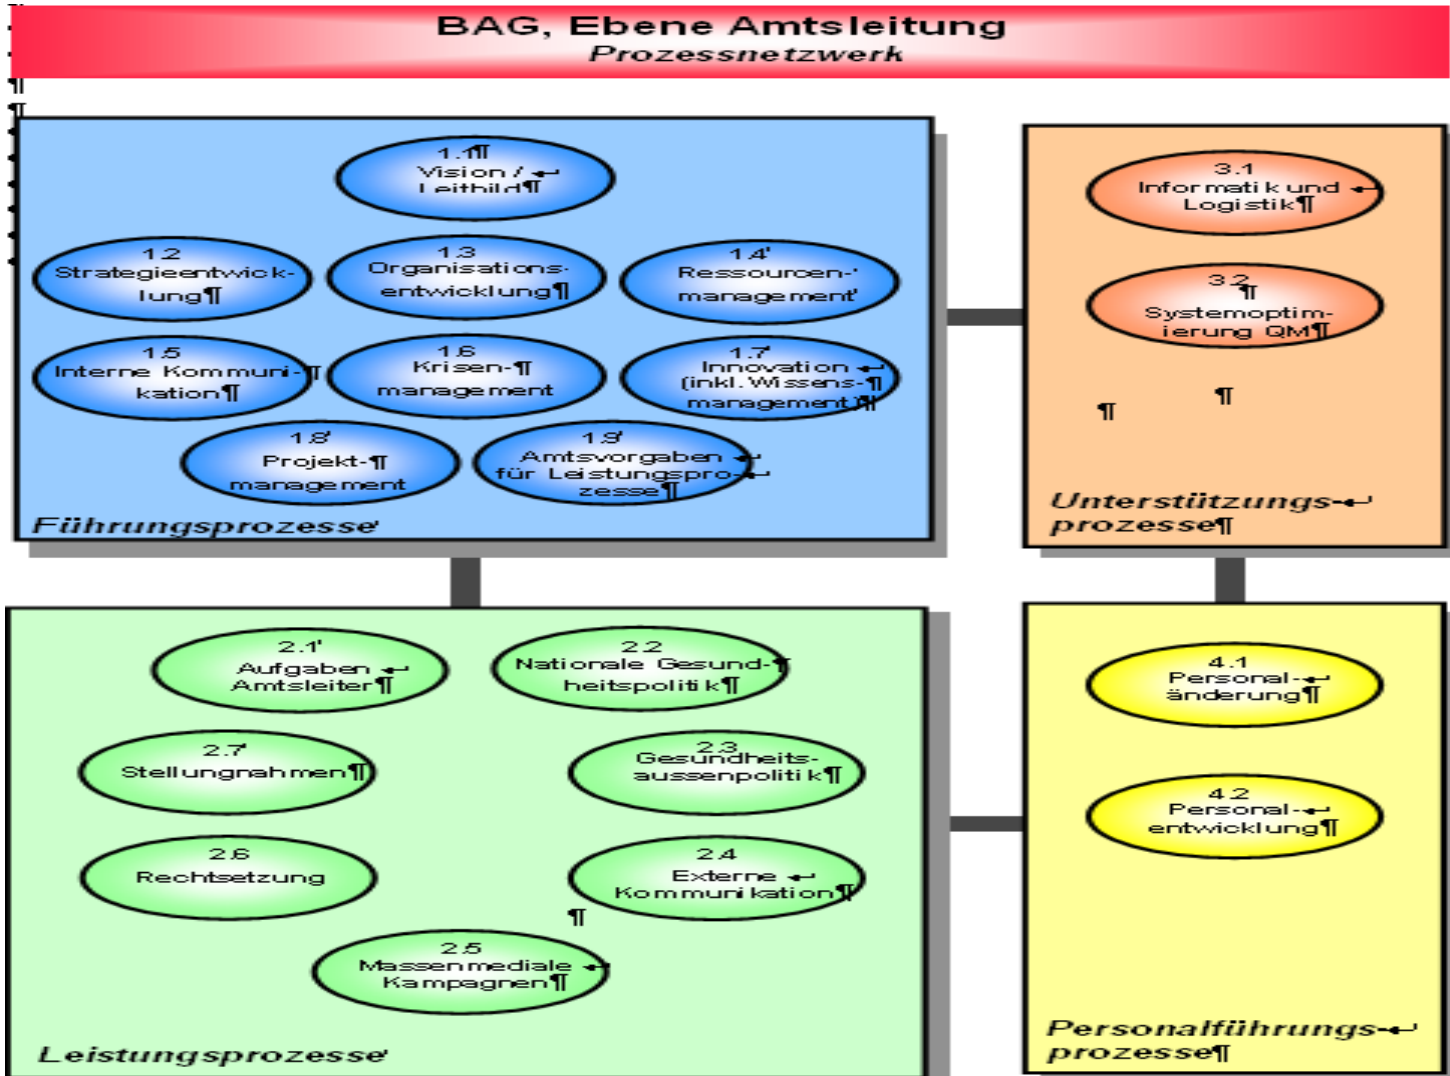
BAG, Ebene Amtsleitung
Prozessnetzwerk

1.1
Vision / Leitbild

1.2
Strategieentwicklung

1.3
Organisationsentwicklung

1.4
Ressourcenmanagement

1.5
Interne Kommunikation

1.6
Krisenmanagement

1.7
Innovation (inkl. Wissensmanagement)

1.8
Projektmanagement

1.9
Amtsvorgaben für Leistungsprozesse

Führungsprozesse

3.1
Informatik und Logistik

3.2
Systemoptimierung QM

Unterstützungsprozesse

2.1
Aufgaben Amtsleiter

2.2
Nationale Gesundheitspolitik

2.7
Stellungnahmen

2.3
Gesundheitsaussenpolitik

2.6
Rechtsetzung

2.4
Externe Kommunikation

2.5
Massenmediale Kampagnen

Leistungsprozesse

4.1
Personaländerung

4.2
Personalentwicklung

Personalführungsprozesse